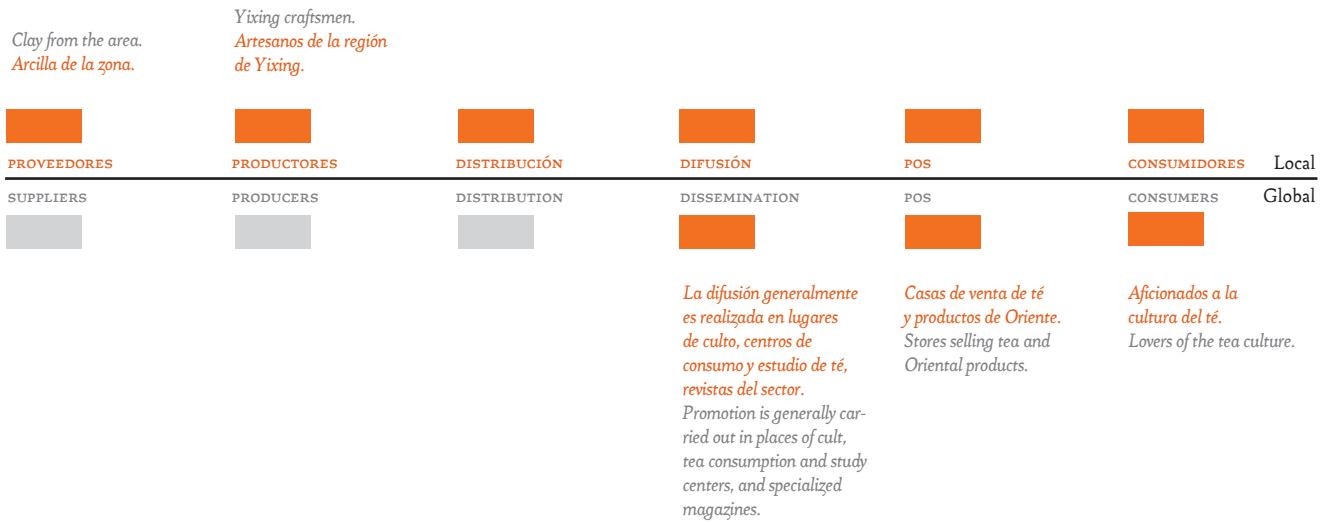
Clay from the area.
Arcilla de la zona.

Yixing craftsmen.
Artesanos de la región de Yixing.

PROVEEDORES
PRODUCTORES
DISTRIBUCIÓN
DIFUSIÓN
POS
CONSUMIDORES
Local

SUPPLIERS
PRODUCERS
DISTRIBUTION
DISSEMINATION
POS
CONSUMERS
Global

La difusión generalmente es realizada en lugares de culto, centros de consumo y estudio de té, revistas del sector.
Promotion is generally carried out in places of cult, tea consumption and study centers, and specialized magazines.

Casas de venta de té y productos de Oriente.
Stores selling tea and Oriental products.

Aficionados a la cultura del té.
Lovers of the tea culture.